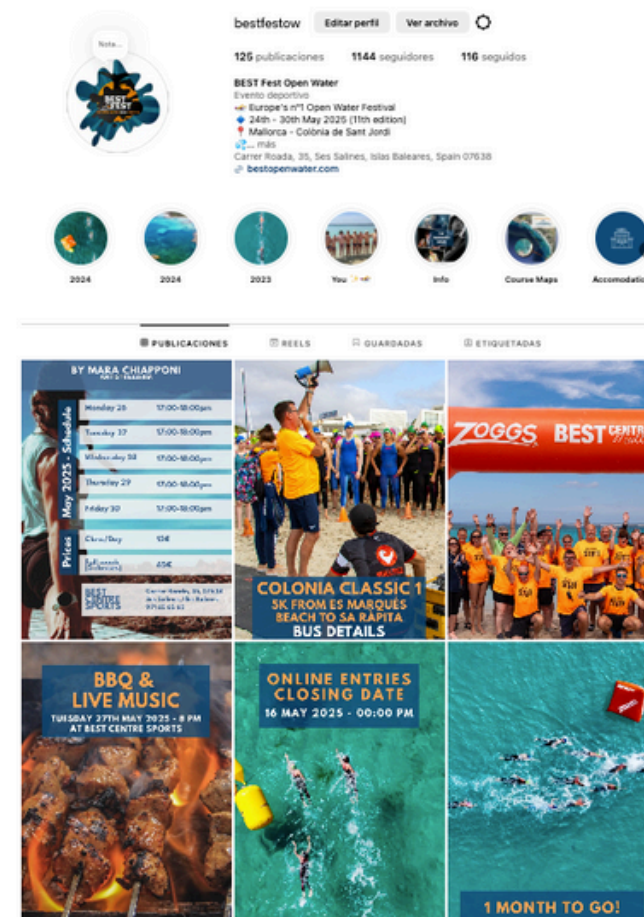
Nota...

bestfestow Editar perfil Ver archivo

125 publicaciones 1144 seguidores 116 seguidos

BEST Fest Open Water
Evento deportivo
Europe's nº1 Open Water Festival
24th - 30th May 2025 (11th edition)
Mallorca - Colònia de Sant Jordi
... más
Carrer Roada, 35, Ses Salines, Islas Baleares, Spain 07638
bestopenwater.com

2024 2024 2023 You Info Course Maps Accomodatio

PUBLICACIONES REELS GUARDADAS ETIQUETADAS

BY MARA CHIAPPONI

May 2025 - Schedule

| Monday 26 | 17:00-18:00pm |
|---|---|
| Tuesday 27 | 17:00-18:00pm |
| Wednesday 28 | 17:00-18:00pm |
| Thursday 29 | 17:00-18:00pm |
| Friday 30 | 17:00-18:00pm |

Prices
Class/Day 13€
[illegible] 45€

BEST CENTRE SPORTS
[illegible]

COLONIA CLASSIC 1
5K FROM ES MARQUÉS BEACH TO SA RÀPITA
BUS DETAILS

ZOGGS BEST CENTRE

BBQ & LIVE MUSIC
TUESDAY 27TH MAY 2025 - 8 PM
AT BEST CENTRE SPORTS

ONLINE ENTRIES CLOSING DATE
16 MAY 2025 - 00:00 PM

1 MONTH TO GO!